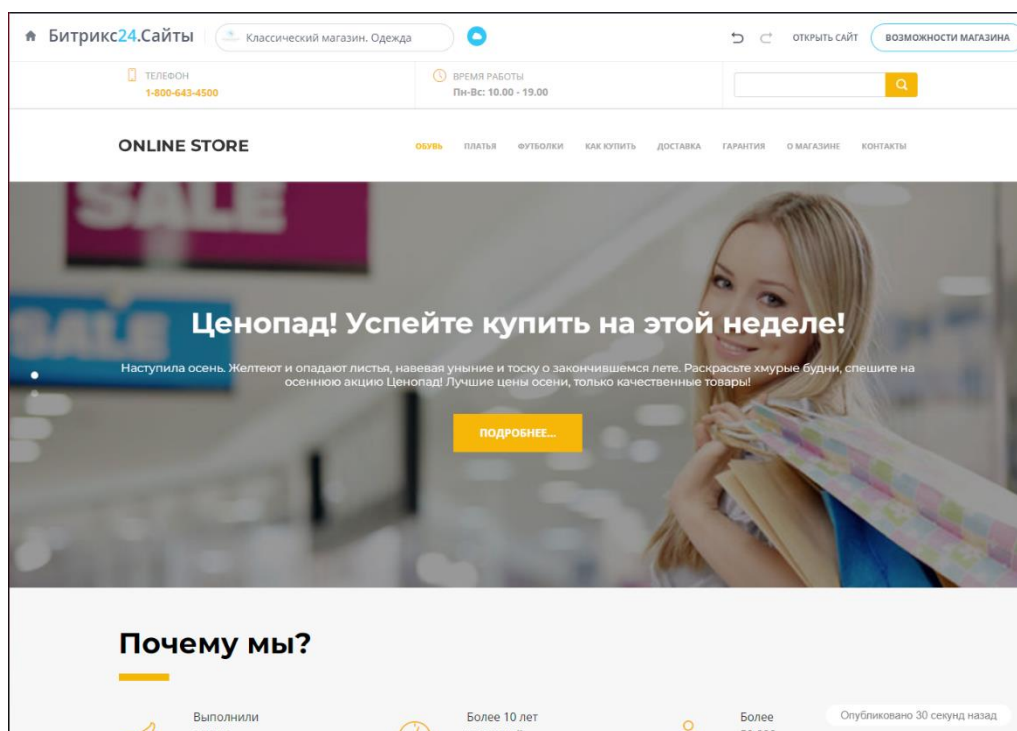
Битрикс24.Сайты | Классический магазин. Одежда

ОТКРЫТЬ САЙТ | ВОЗМОЖНОСТИ МАГАЗИНА

ТЕЛЕФОН
1-800-643-4500

ВРЕМЯ РАБОТЫ
Пн-Вс: 10.00 - 19.00

ONLINE STORE

ОБУВЬ | ПЛАТЬЯ | ФУТБОЛКИ | КАК КУПИТЬ | ДОСТАВКА | ГАРАНТИЯ | О МАГАЗИНЕ | КОНТАКТЫ

SALE

SALE

Ценопад! Успейте купить на этой неделе!

Наступила осень. Желтеют и опадают листья, навевая уныние и тоску о закончившемся лете. Раскрасьте хмурые будни, спешите на осеннюю акцию Ценопад! Лучшие цены осени, только качественные товары!

ПОДРОБНЕЕ...

Почему мы?

Выполнили

Более 10 лет

Более

Опубликовано 30 секунд назад